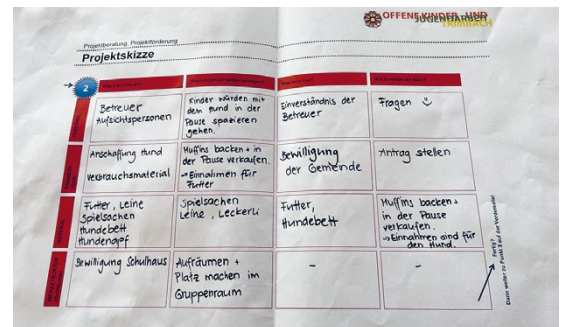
OFFENE KINDER- UND JUGENDARBEIT TRIMBACH

Projektberatung Projektförderung

Projektskizze

2

| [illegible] | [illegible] | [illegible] | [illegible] | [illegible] |
|---|---|---|---|---|
| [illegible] | Betreuer Aufsichtspersonen | Kinder würden mit dem Hund in der Pause spazieren gehen. | Einverständnis der Betreuer | Fragen ☺ |
| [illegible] | Anschaffung Hund Verbrauchsmaterial | Muffins backen + in der Pause verkaufen. → Einnahmen für Futter | Bewilligung der Gemeinde | Antrag stellen |
| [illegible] | Futter, Leine Spielsachen Hundebett Hundenapf | Spielsachen Leine, Leckerli | Futter, Hundebett | Muffins backen + in der Pause verkaufen. → Einnahmen sind für den Hund. |
| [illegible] | Bewilligung Schulhaus | Aufräumen + Platz machen im Gruppenraum | - | - |

Fertig? Dann weiter für Punkt 3 auf der Vorderseite